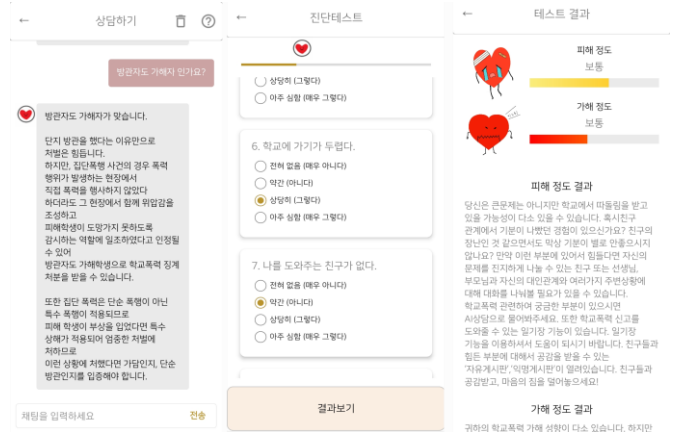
←
상담하기

방관자도 가해자 인가요?

방관자도 가해자가 맞습니다.

단지 방관을 했다는 이유만으로 처벌은 힘듭니다.
하지만, 집단폭행 사건의 경우 폭력 행위가 발생하는 현장에서 직접 폭력을 행사하지 않았다 하더라도 그 현장에서 함께 위압감을 조성하고 피해학생이 도망가지 못하도록 감시하는 역할에 일조하였다고 인정될 수 있어 방관자도 가해학생으로 학교폭력 징계 처분을 받을 수 있습니다.

또한 집단 폭력은 단순 폭행이 아닌 특수 폭행이 적용되므로 피해 학생이 부상을 입었다면 특수 상해가 적용되어 엄중한 처벌에 처하므로 이런 상황에 처했다면 가담인지, 단순 방관인지를 입증해야 합니다.

채팅을 입력하세요
전송

←
진단테스트

상당히 (그렇다)
아주 심함 (매우 그렇다)

6. 학교에 가기가 두렵다.
전혀 없음 (매우 아니다)
약간 (아니다)
상당히 (그렇다)
아주 심함 (매우 그렇다)

7. 나를 도와주는 친구가 없다.
전혀 없음 (매우 아니다)
약간 (아니다)
상당히 (그렇다)
아주 심함 (매우 그렇다)

결과보기

←
테스트 결과

피해 정도
보통

가해 정도
보통

피해 정도 결과

당신은 큰문제는 아니지만 학교에서 따돌림을 받고 있을 가능성이 다소 있을 수 있습니다. 혹시친구 관계에서 기분이 나빴던 경험이 있으신가요? 친구의 장난인 것 같으면서도 막상 기분이 별로 안좋으시지 않나요? 만약 이런 부분에 있어서 힘들다면 자신의 문제를 진지하게 나눌 수 있는 친구 또는 선생님, 부모님과 자신의 대인관계와 여러가지 주변상황에 대해 대화를 나눠볼 필요가 있을 수 있습니다. 학교폭력 관련하여 궁금한 부분이 있으시면 AI상담으로 물어봐주세요. 또한 학교폭력 신고를 도와줄 수 있는 일기장 기능이 있습니다. 일기장 기능을 이용하셔서 도움이 되시기 바랍니다. 친구들과 힘든 부분에 대해서 공감을 받을 수 있는 '자유게시판','익명게시판'이 열려있습니다. 친구들과 공감받고, 마음의 짐을 덜어놓으세요!

가해 정도 결과

귀하의 학교폭력 가해 성향이 다소 있습니다. 하지만